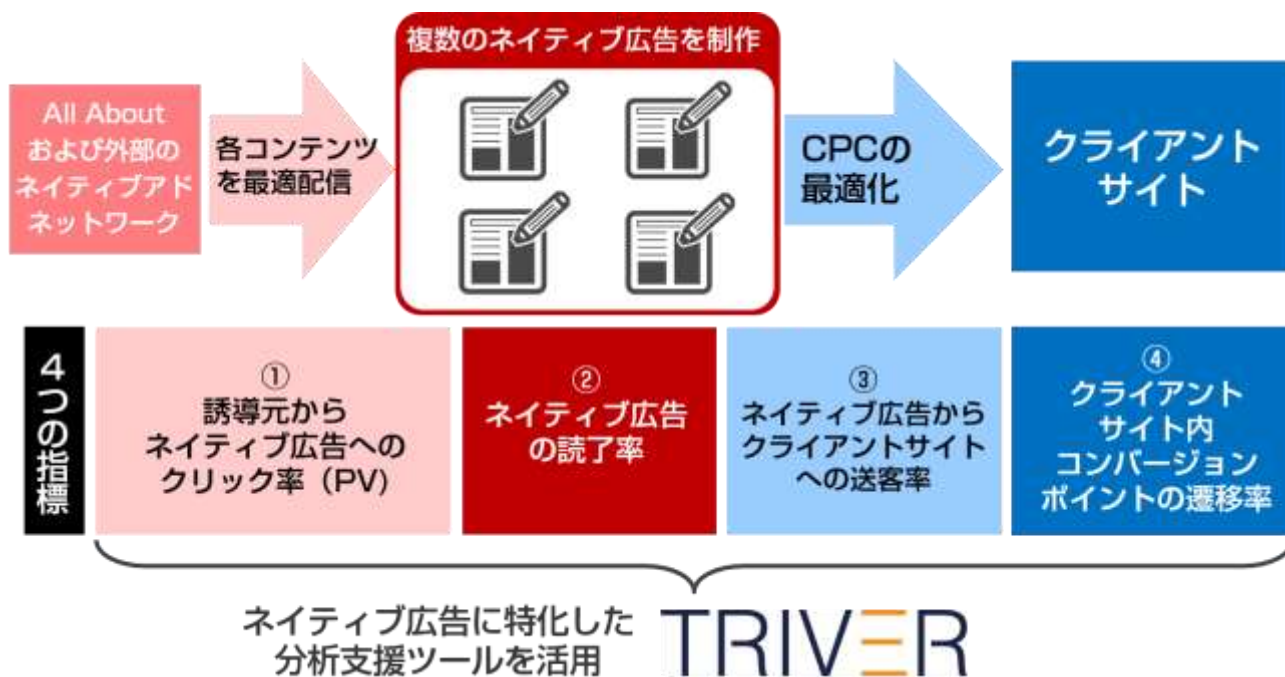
All About
および外部の
ネイティブアド
ネットワーク

各コンテンツ
を最適配信

複数のネイティブ広告を制作

CPCの
最適化

クライアント
サイト

4つの指標

①
誘導元から
ネイティブ広告への
クリック率（PV）

②
ネイティブ広告
の読了率

③
ネイティブ広告から
クライアントサイト
への送客率

④
クライアント
サイト内
コンバージョン
ポイントの遷移率

ネイティブ広告に特化した
分析支援ツールを活用

TRIVER